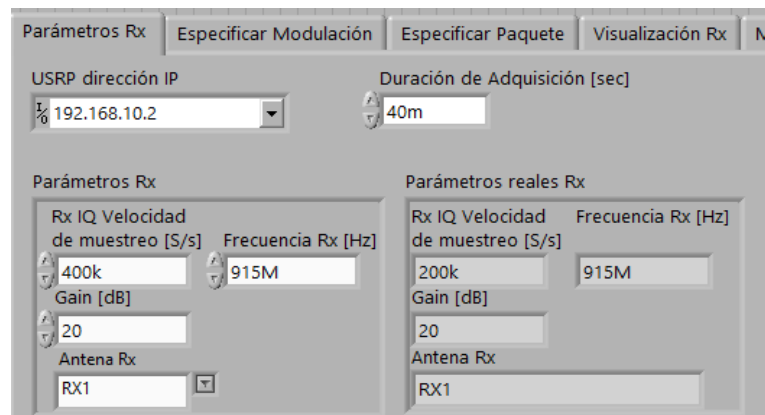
Parámetros Rx | Especificar Modulación | Especificar Paquete | Visualización Rx | N

USRP dirección IP
192.168.10.2

Duración de Adquisición [sec]
40m

Parámetros Rx
Rx IQ Velocidad de muestreo [S/s]
400k
Frecuencia Rx [Hz]
915M
Gain [dB]
20
Antena Rx
RX1

Parámetros reales Rx
Rx IQ Velocidad de muestreo [S/s]
200k
Frecuencia Rx [Hz]
915M
Gain [dB]
20
Antena Rx
RX1